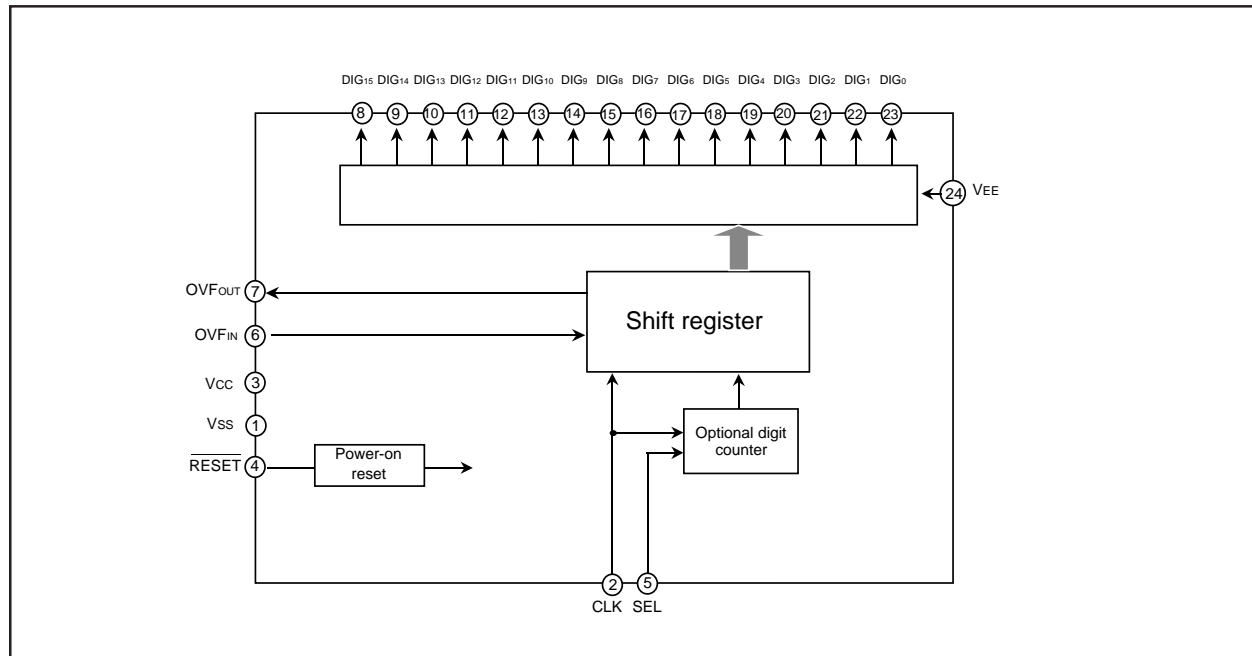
$DIG_{15}$ $DIG_{14}$ $DIG_{13}$ $DIG_{12}$ $DIG_{11}$ $DIG_{10}$ $DIG_{9}$ $DIG_{8}$ $DIG_{7}$ $DIG_{6}$ $DIG_{5}$ $DIG_{4}$ $DIG_{3}$ $DIG_{2}$ $DIG_{1}$ $DIG_{0}$

8 9 10 11 12 13 14 15 16 17 18 19 20 21 22 23

24 $V_{EE}$

$OVF_{OUT}$ 7

$OVF_{IN}$ 6

Shift register

$V_{CC}$ 3

$V_{SS}$ 1

$\overline{RESET}$ 4

Power-on reset

Optional digit counter

2 CLK

5 SEL